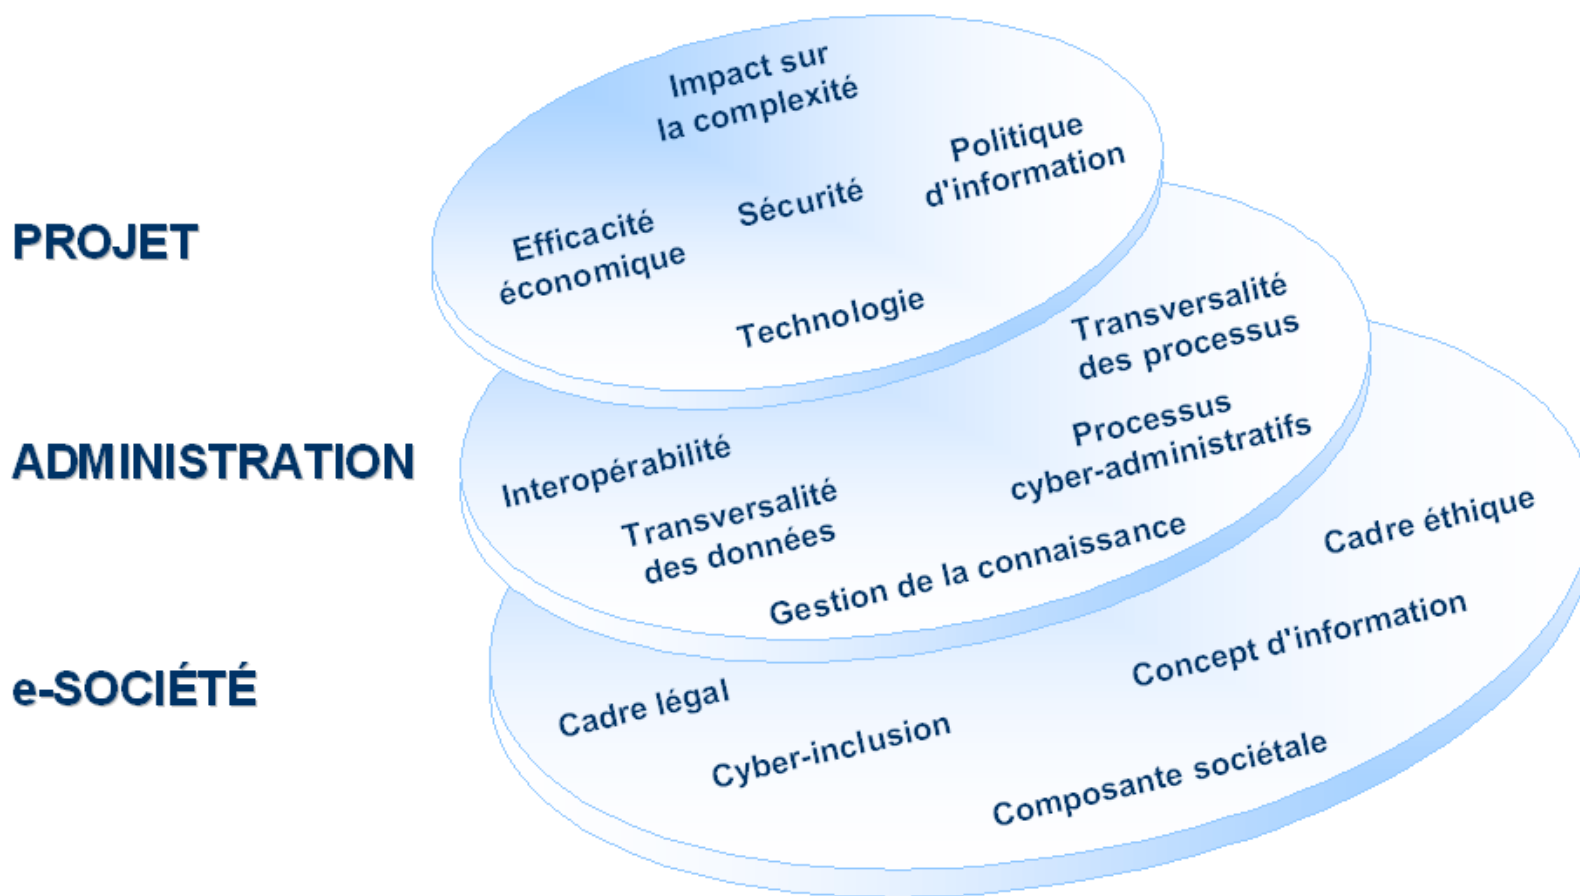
PROJET

Impact sur la complexité

Efficacité économique

Sécurité

Politique d'information

Technologie

ADMINISTRATION

Transversalité des processus

Processus cyber-administratifs

Interopérabilité

Transversalité des données

Gestion de la connaissance

e-SOCIÉTÉ

Cadre éthique

Concept d'information

Cadre légal

Cyber-inclusion

Composante sociétale